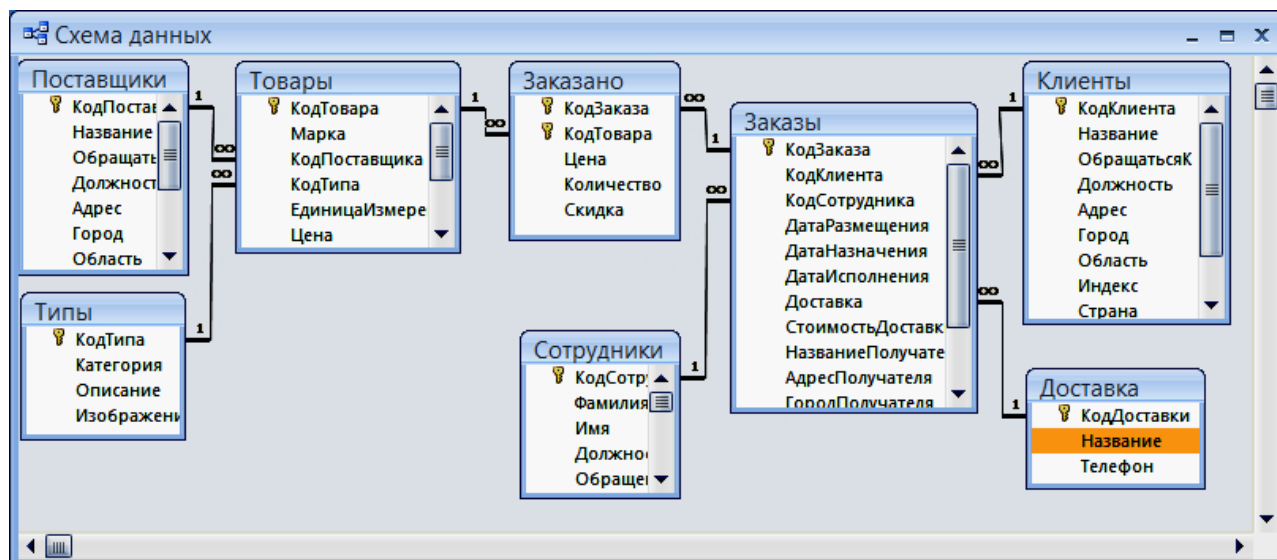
Схема данных

Поставщики
КодПостав
Название
Обращаться
Должност
Адрес
Город
Область

Товары
КодТовара
Марка
КодПоставщика
КодТипа
ЕдиницаИзмере
Цена

Заказано
КодЗаказа
КодТовара
Цена
Количество
Скидка

Заказы
КодЗаказа
КодКлиента
КодСотрудника
ДатаРазмещения
ДатаНазначения
ДатаИсполнения
Доставка
СтоимостьДоставк
НазваниеПолучате
АдресПолучателя
ГородПолучателя

Клиенты
КодКлиента
Название
ОбращатьсяК
Должность
Адрес
Город
Область
Индекс
Страна

Типы
КодТипа
Категория
Описание
Изображени

Сотрудники
КодСотру
Фамилия
Имя
Должнос
Обращен

Доставка
КодДоставки
Название
Телефон

1 ∞ ∞ 1 1 ∞ ∞ 1 1 ∞ 1 ∞ ∞ 1 1